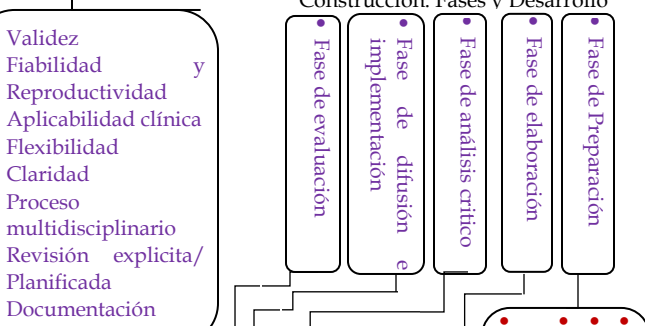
Construcción: Fases y Desarrollo

Validez
Fiabilidad y Reproductividad
Aplicabilidad clínica
Flexibilidad
Claridad
Proceso multidisciplinario
Revisión explicita/ Planificada
Documentación

Fase de evaluación

Fase de difusión e implementación

Fase de análisis crítico

Fase de elaboración

Fase de Preparación